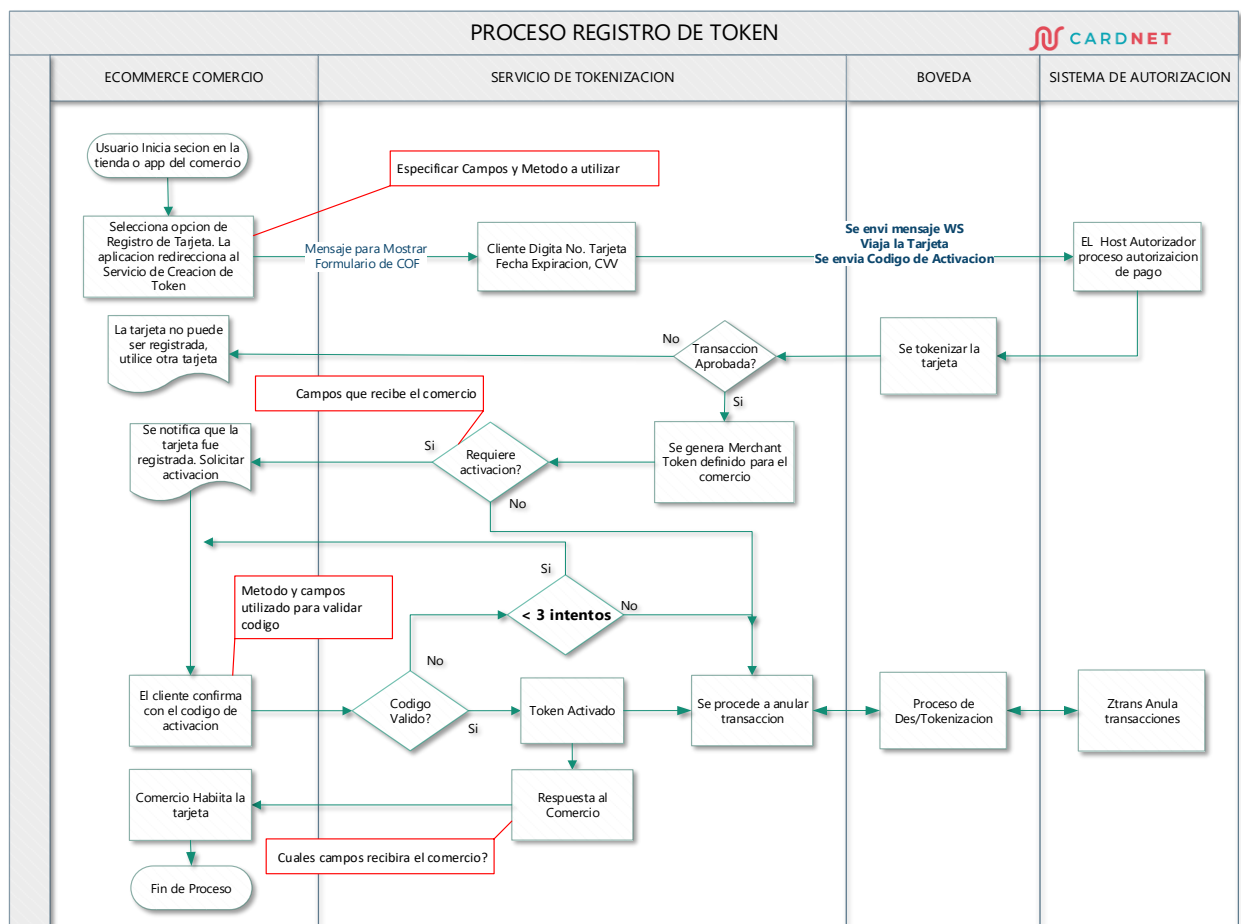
PROCESO REGISTRO DE TOKEN

CARDNET

ECOMMERCE COMERCIO

SERVICIO DE TOKENIZACION

BOVEDA

SISTEMA DE AUTORIZACION

Usuario Inicia secion en la tienda o app del comercio

Especificar Campos y Metodo a utilizar

Selecciona opcion de Registro de Tarjeta. La aplicacion redirecciona al Servicio de Creacion de Token

Mensaje para Mostrar Formulario de COF

Cliente Digita No. Tarjeta Fecha Expiracion, CVV

Se envi mensaje WS
Viaja la Tarjeta
Se envia Codigo de Activacion

EL Host Autorizador proceso autorizaicion de pago

La tarjeta no puede ser registrada, utilice otra tarjeta

No

Transaccion Aprobada?

Se tokenizar la tarjeta

Campos que recibe el comercio

Si

Se notifica que la tarjeta fue registrada. Solicitar activacion

Si

Requiere activacion?

Se genera Merchant Token definido para el comercio

No

Si

Metodo y campos utilizado para validar codigo

< 3 intentos

No

No

El cliente confirma con el codigo de activacion

Codigo Valido?

Si

Token Activado

Se procede a anular transaccion

Proceso de Des/Tokenizacion

Ztrans Anula transacciones

Comercio Habiita la tarjeta

Respuesta al Comercio

Cuales campos recibira el comercio?

Fin de Proceso